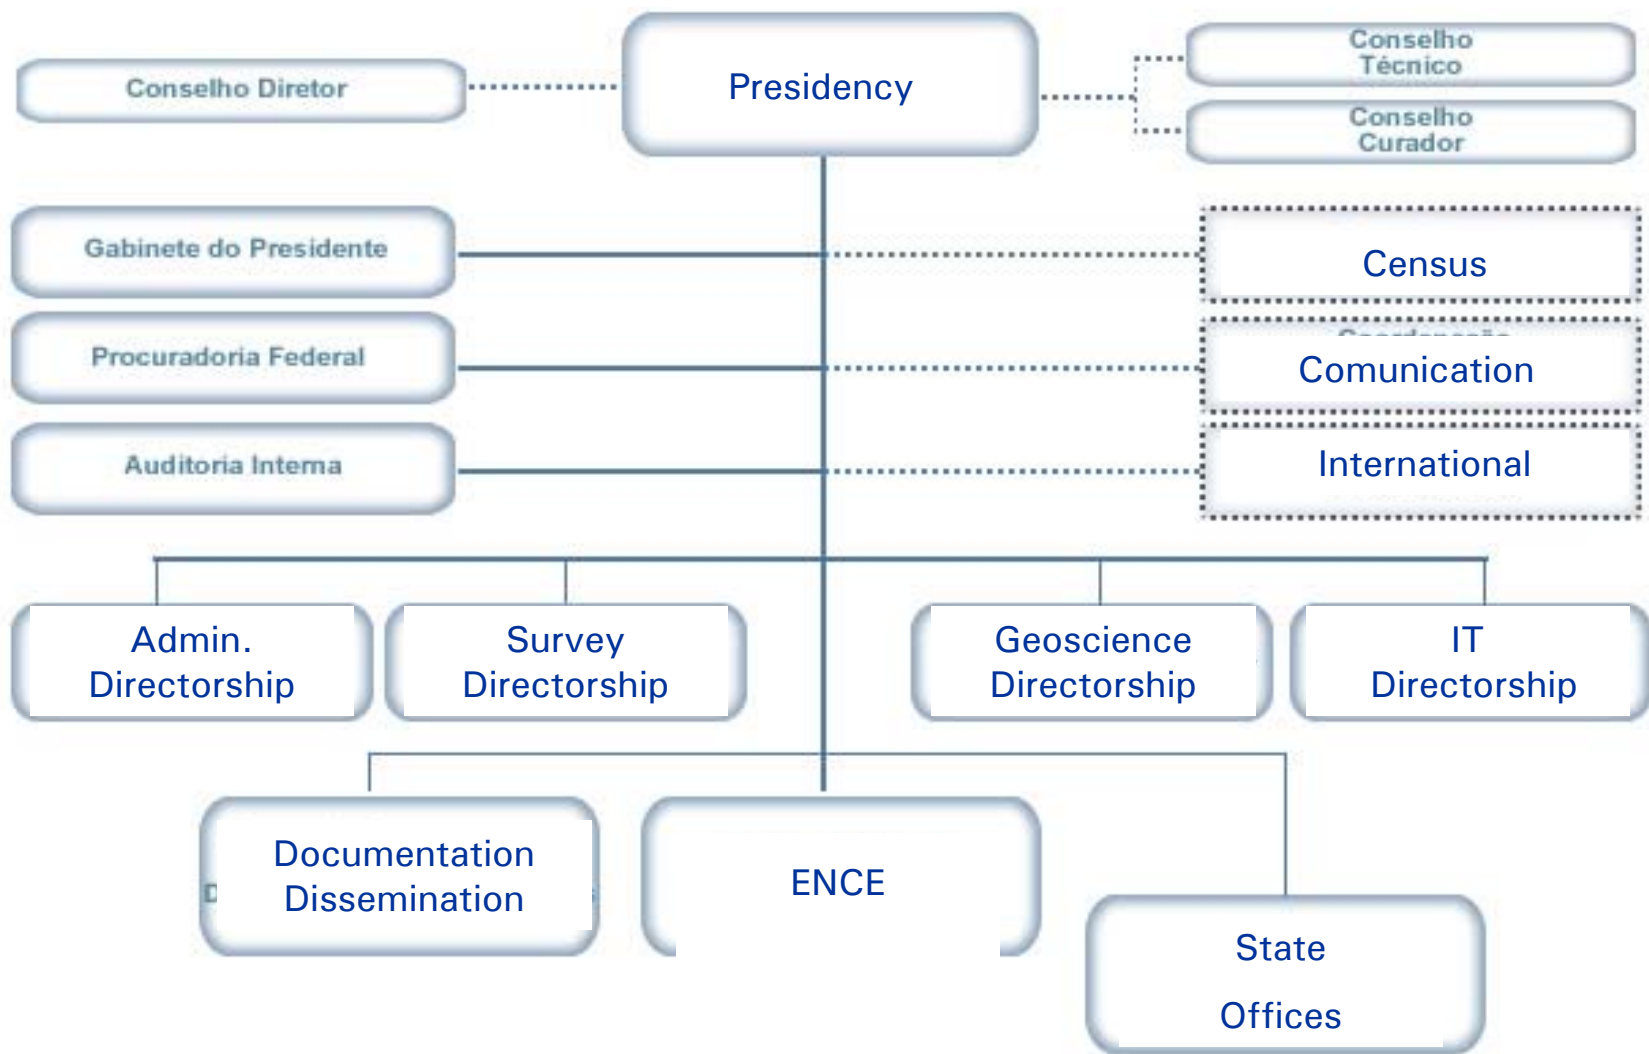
Conselho Diretor

Presidency

Conselho Técnico

Conselho Curador

Gabinete do Presidente

Census

Procuradoria Federal

Comunication

Auditoria Interna

International

Admin. Directorship

Survey Directorship

Geoscience Directorship

IT Directorship

Documentation Dissemination

ENCE

State Offices